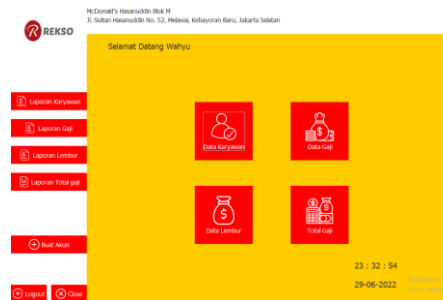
REKSO

McDonald's Hasanuddin Blok M
Jl. Sultan Hasanuddin No. 52, Melawai, Kebayoran Baru, Jakarta Selatan

Selamat Datang Wahyu

Laporan Karyawan
Laporan Gaji
Laporan Lembur
Laporan Total gaji

Buat Akun

Logout
Close

Data Karyawan
Data Gaji
Data Lembur
Total Gaji

23 : 32 : 54
29-06-2022

Activate
Go to Set